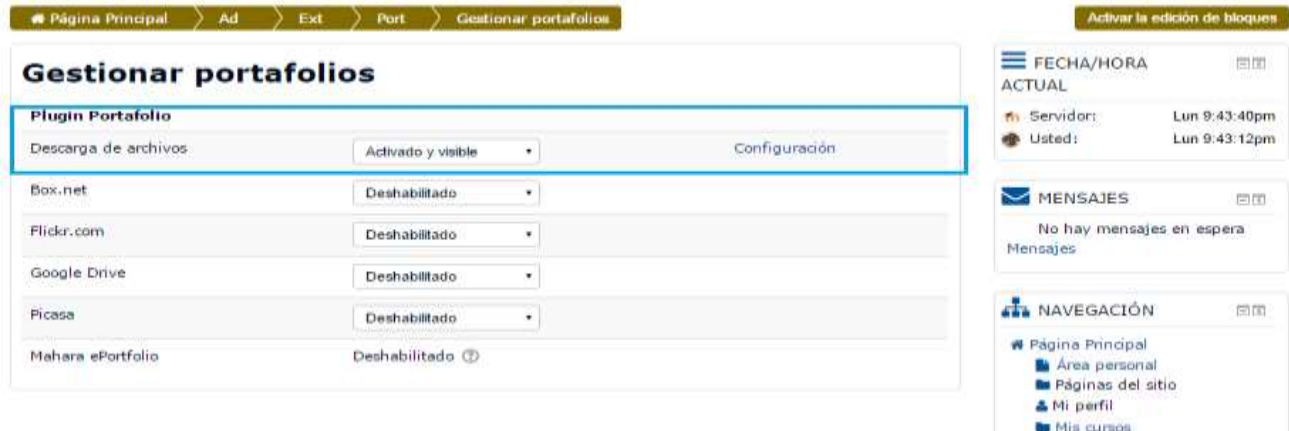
Página Principal Ad Ext Port Gestionar portafolios

Activar la edición de bloques

# Gestionar portafolios

| Plugin Portafolio | | |
|---|---|---|
| Descarga de archivos | Activado y visible | Configuración |
| Box.net | Deshabilitado | |
| Flickr.com | Deshabilitado | |
| Google Drive | Deshabilitado | |
| Picasa | Deshabilitado | |
| Mahara ePortfolio | Deshabilitado | |

FECHA/HORA ACTUAL

Servidor: Lun 9:43:40pm
Usted: Lun 9:43:12pm

MENSAJES

No hay mensajes en espera
Mensajes

NAVEGACIÓN

Página Principal
Área personal
Páginas del sitio
Mi perfil
Mis cursos